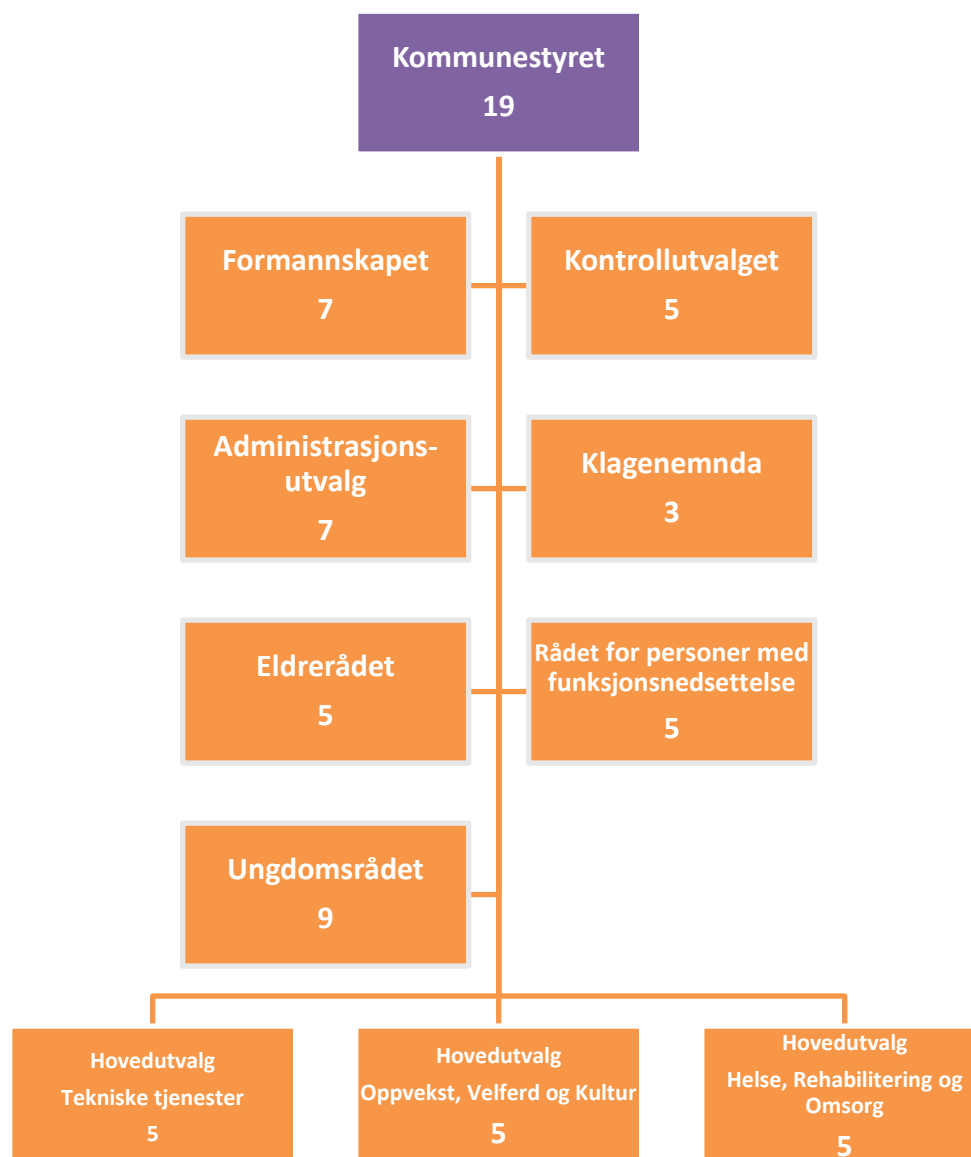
Kommunestyret
19

Formannskapet
7

Kontrollutvalget
5

Administrasjonsutvalg
7

Klagenemnda
3

Eldrerådet
5

Rådet for personer med funksjonsnedsettelse
5

Ungdomsrådet
9

Hovedutvalg
Tekniske tjenester
5

Hovedutvalg
Oppvekst, Velferd og Kultur
5

Hovedutvalg
Helse, Rehabilitering og Omsorg
5